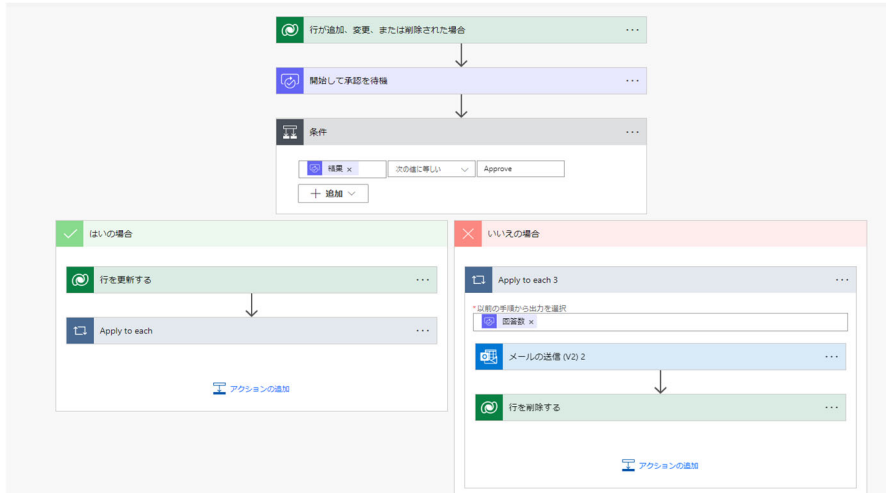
行が追加、変更、または削除された場合 ···

開始して承認を待機 ···

条件 ···

結果 × 次の値に等しい Approve

＋ 追加

はいの場合

行を更新する ···

Apply to each ···

アクションの追加

いいえの場合

Apply to each 3 ···

*以前の手順から出力を選択

回答数 ×

メールの送信 (V2) 2 ···

行を削除する ···

アクションの追加